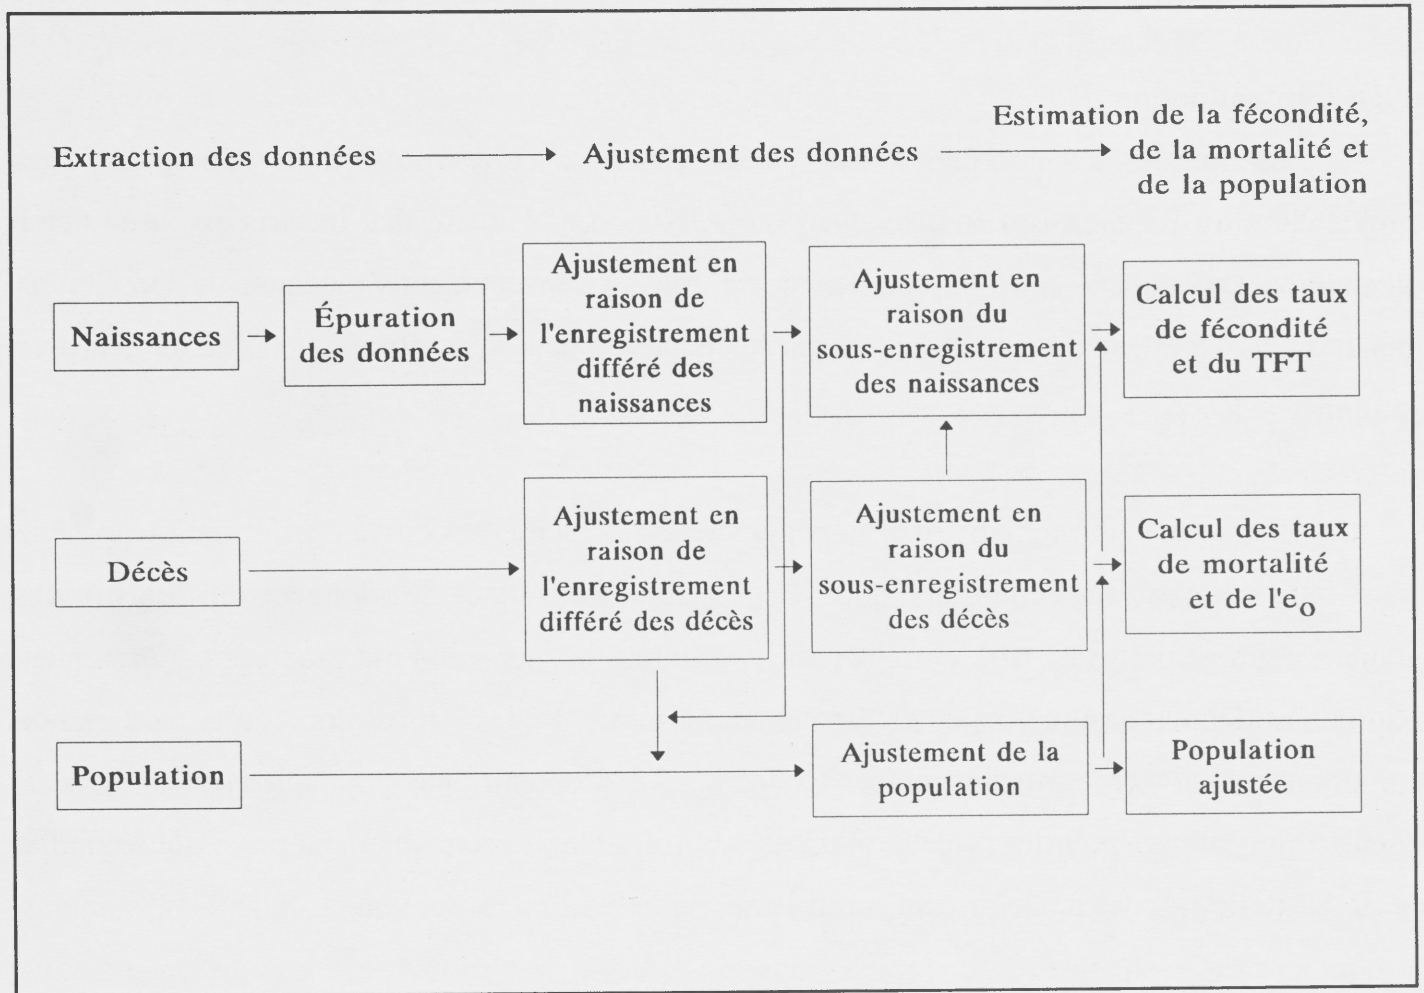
Extraction des données

Ajustement des données

Estimation de la fécondité, de la mortalité et de la population

Naissances

Épuration des données

Ajustement en raison de l'enregistrement différé des naissances

Ajustement en raison du sous-enregistrement des naissances

Calcul des taux de fécondité et du TFT

Décès

Ajustement en raison de l'enregistrement différé des décès

Ajustement en raison du sous-enregistrement des décès

Calcul des taux de mortalité et de l'$e_o$

Population

Ajustement de la population

Population ajustée